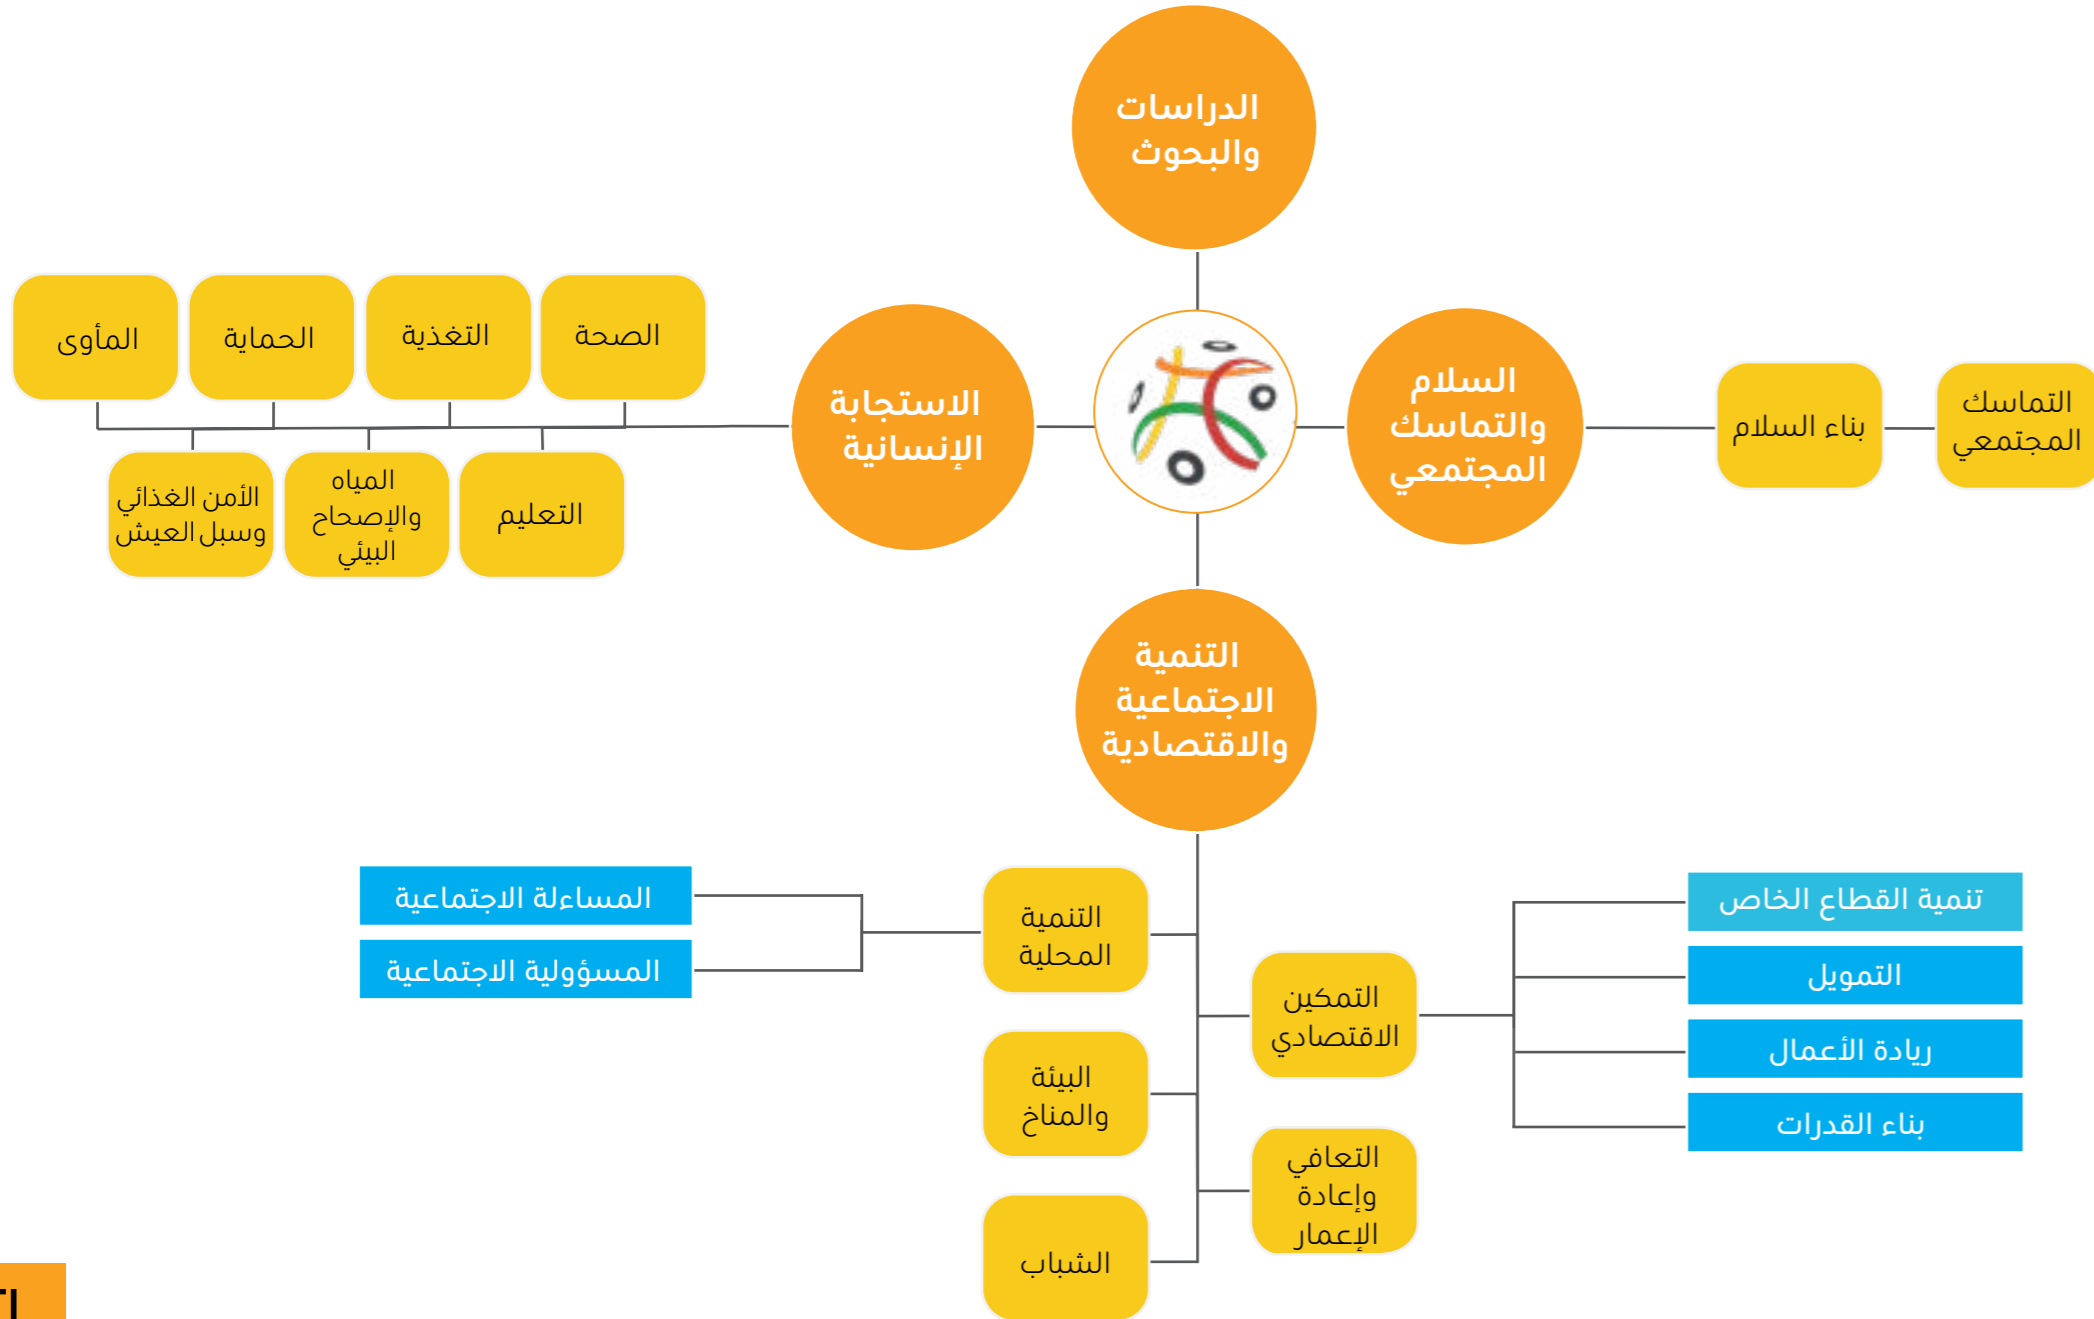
الدراسات والبحوث

الاستجابة الإنسانية

السلام والتماسك المجتمعي

التنمية الاجتماعية والاقتصادية

الصحة

التغذية

الحماية

المأوى

التعليم

المياه والإصحاح البيئي

الأمن الغذائي وسبل العيش

بناء السلام

التماسك المجتمعي

التنمية المحلية

المساءلة الاجتماعية

المسؤولية الاجتماعية

البيئة والمناخ

الشباب

التمكين الاقتصادي

التعافي وإعادة الإعمار

تنمية القطاع الخاص

التمويل

ريادة الأعمال

بناء القدرات

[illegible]